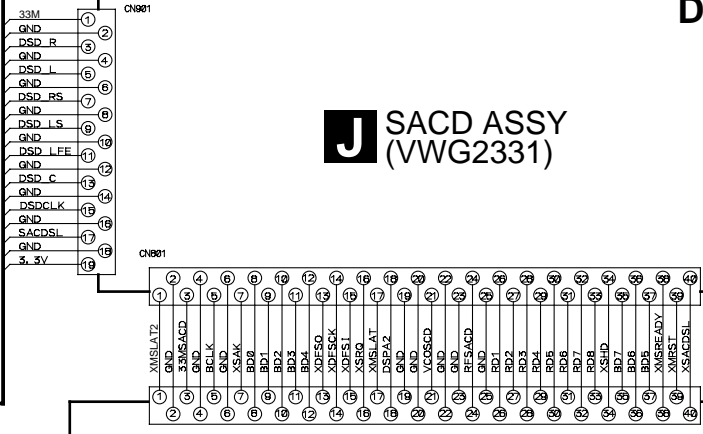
33M ①
GND ②
DSD_R ③
GND ④
DSD_L ⑤
GND ⑥
DSD_RS ⑦
GND ⑧
DSD_LS ⑨
GND ⑩
DSD_LFE ⑪
GND ⑫
DSD_C ⑬
GND ⑭
DSDCLK ⑮
GND ⑯
SACDSL ⑰
GND ⑱
3.3V ⑲

CN901

D

J SACD ASSY
(VWG2331)

CN801

② ④ ⑥ ⑧ ⑩ ⑫ ⑭ ⑯ ⑱ ⑳ ㉒ ㉔ ㉖ ㉘ ㉚ ㉜ ㉞ ㊱ ㊳ ㊵
① ③ ⑤ ⑦ ⑨ ⑪ ⑬ ⑮ ⑰ ⑲ ㉑ ㉓ ㉕ ㉗ ㉙ ㉛ ㉝ ㉟ ㊲ ㊴

XMSLAT2 GND 33MSACD GND BCLK GND XSAK BD0 BD1 BD2 BD3 BD4 XDFSO XDFSCK XDFS1 XSRQ XMSLAT DSPA2 GND GND VCOSCD GND RFSACD GND RD1 RD2 RD3 RD4 RD5 RD6 RD7 RD8 XSHD BD7 BD6 BD5 XMSREADY XMRST XSACDSL

① ③ ⑤ ⑦ ⑨ ⑪ ⑬ ⑮ ⑰ ⑲ ㉑ ㉓ ㉕ ㉗ ㉙ ㉛ ㉝ ㉟ ㊲ ㊴
② ④ ⑥ ⑧ ⑩ ⑫ ⑭ ⑯ ⑱ ⑳ ㉒ ㉔ ㉖ ㉘ ㉚ ㉜ ㉞ ㊱ ㊳ ㊵